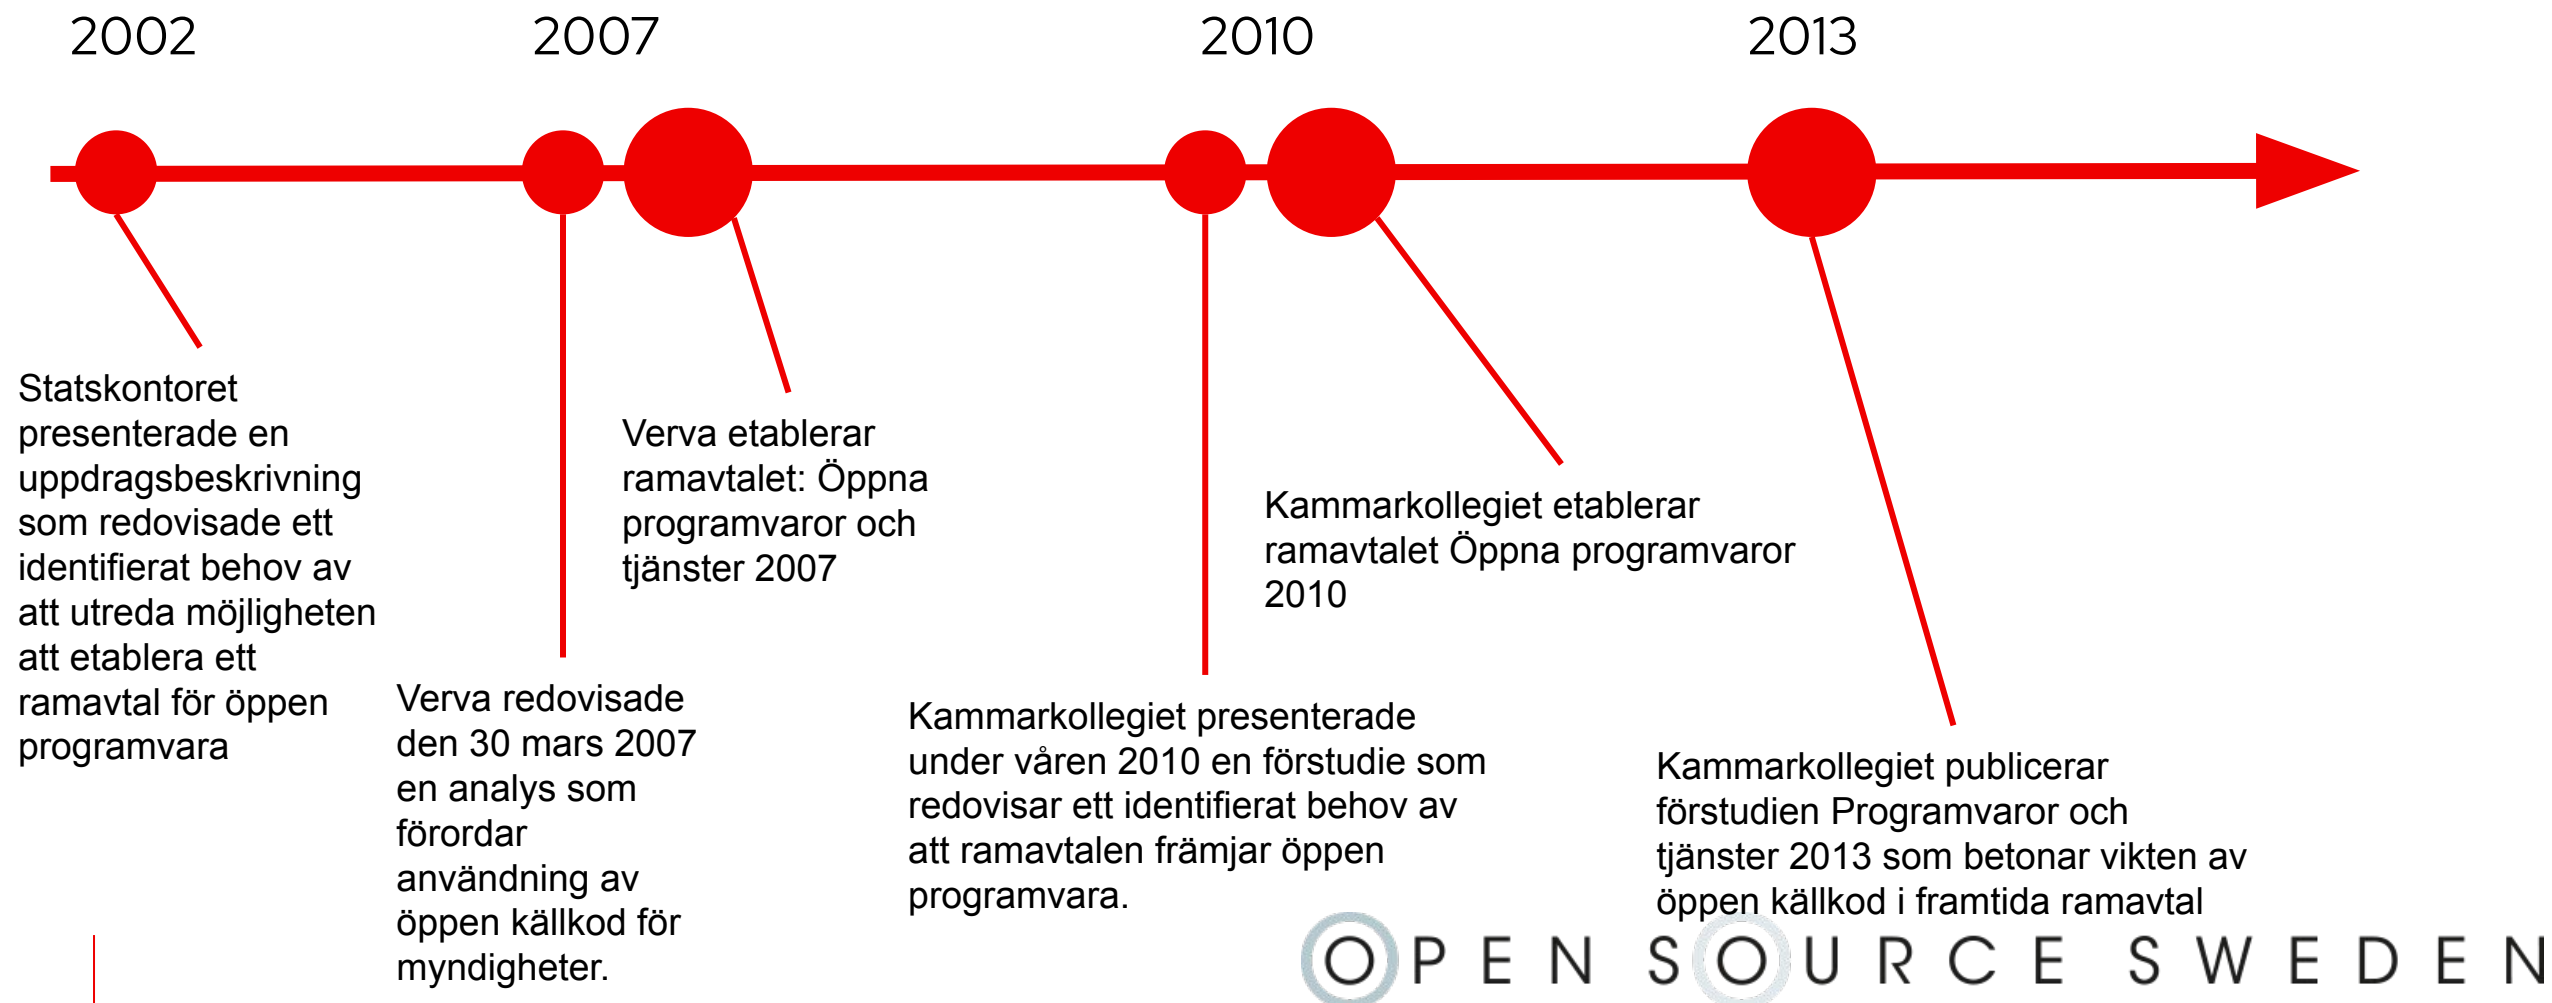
2002

2007

2010

2013

Statskontoret presenterade en uppdragsbeskrivning som redovisade ett identifierat behov av att utreda möjligheten att etablera ett ramavtal för öppen programvara

Verva redovisade den 30 mars 2007 en analys som förordar användning av öppen källkod för myndigheter.

Verva etablerar ramavtalet: Öppna programvaror och tjänster 2007

Kammarkollegiet presenterade under våren 2010 en förstudie som redovisar ett identifierat behov av att ramavtalen främjar öppen programvara.

Kammarkollegiet etablerar ramavtalet Öppna programvaror 2010

Kammarkollegiet publicerar förstudien Programvaror och tjänster 2013 som betonar vikten av öppen källkod i framtida ramavtal

OPEN SOURCE SWEDEN